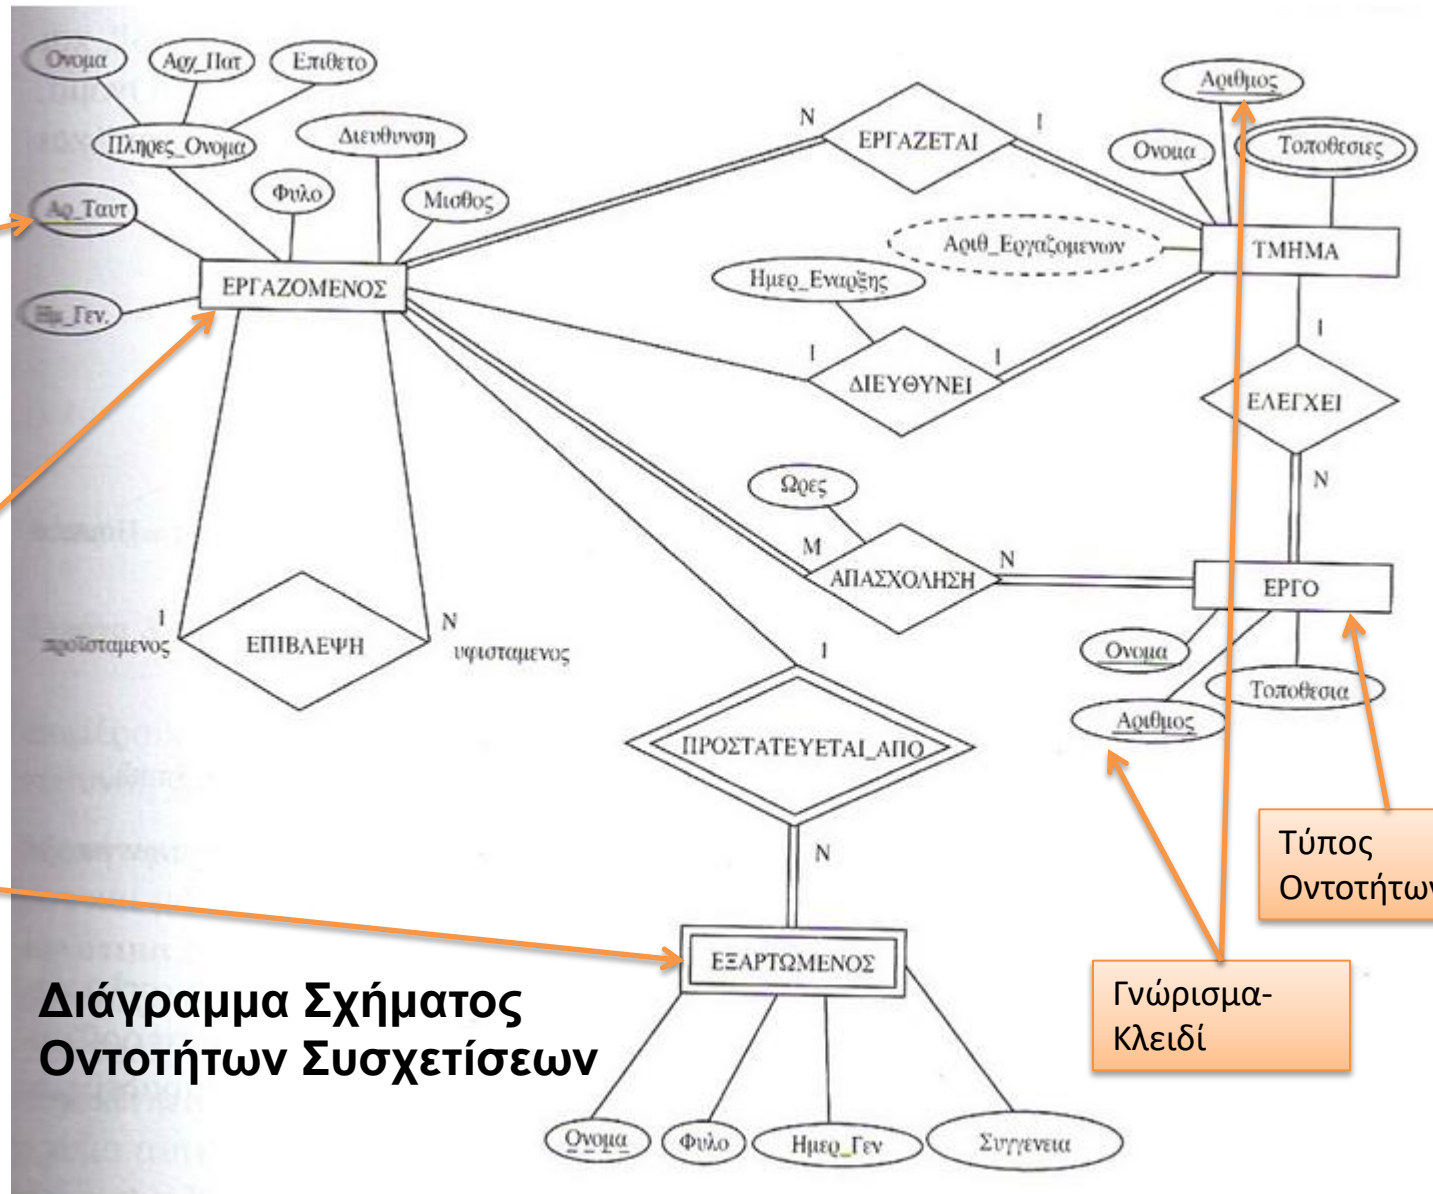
Ονομα
Αρχ_Πατ
Επιθετο
Πληρες_Ονομα
Διευθυνση
Φυλο
Μισθος
Αρ_Ταυτ
Ημ_Γεν.
ΕΡΓΑΖΟΜΕΝΟΣ
N
ΕΡΓΑΖΕΤΑΙ
1
Αριθμος
Ονομα
Τοποθεσιες
Αριθ_Εργαζομενων
ΤΜΗΜΑ
Ημερ_Εναρξης
1
ΔΙΕΥΘΥΝΕΙ
1
1
ΕΛΕΓΧΕΙ
N
Ωρες
M
ΑΠΑΣΧΟΛΗΣΗ
N
ΕΡΓΟ
1
προϊσταμενος
ΕΠΙΒΛΕΨΗ
N
υφισταμενος
1
Ονομα
Τοποθεσια
Αριθμος
ΠΡΟΣΤΑΤΕΥΕΤΑΙ_ΑΠΟ
N
Τύπος Οντοτήτων
ΕΞΑΡΤΩΜΕΝΟΣ
Διάγραμμα Σχήματος Οντοτήτων Συσχετίσεων
Γνώρισμα-Κλειδί
Ονομα
Φυλο
Ημερ_Γεν
Συγγενεια